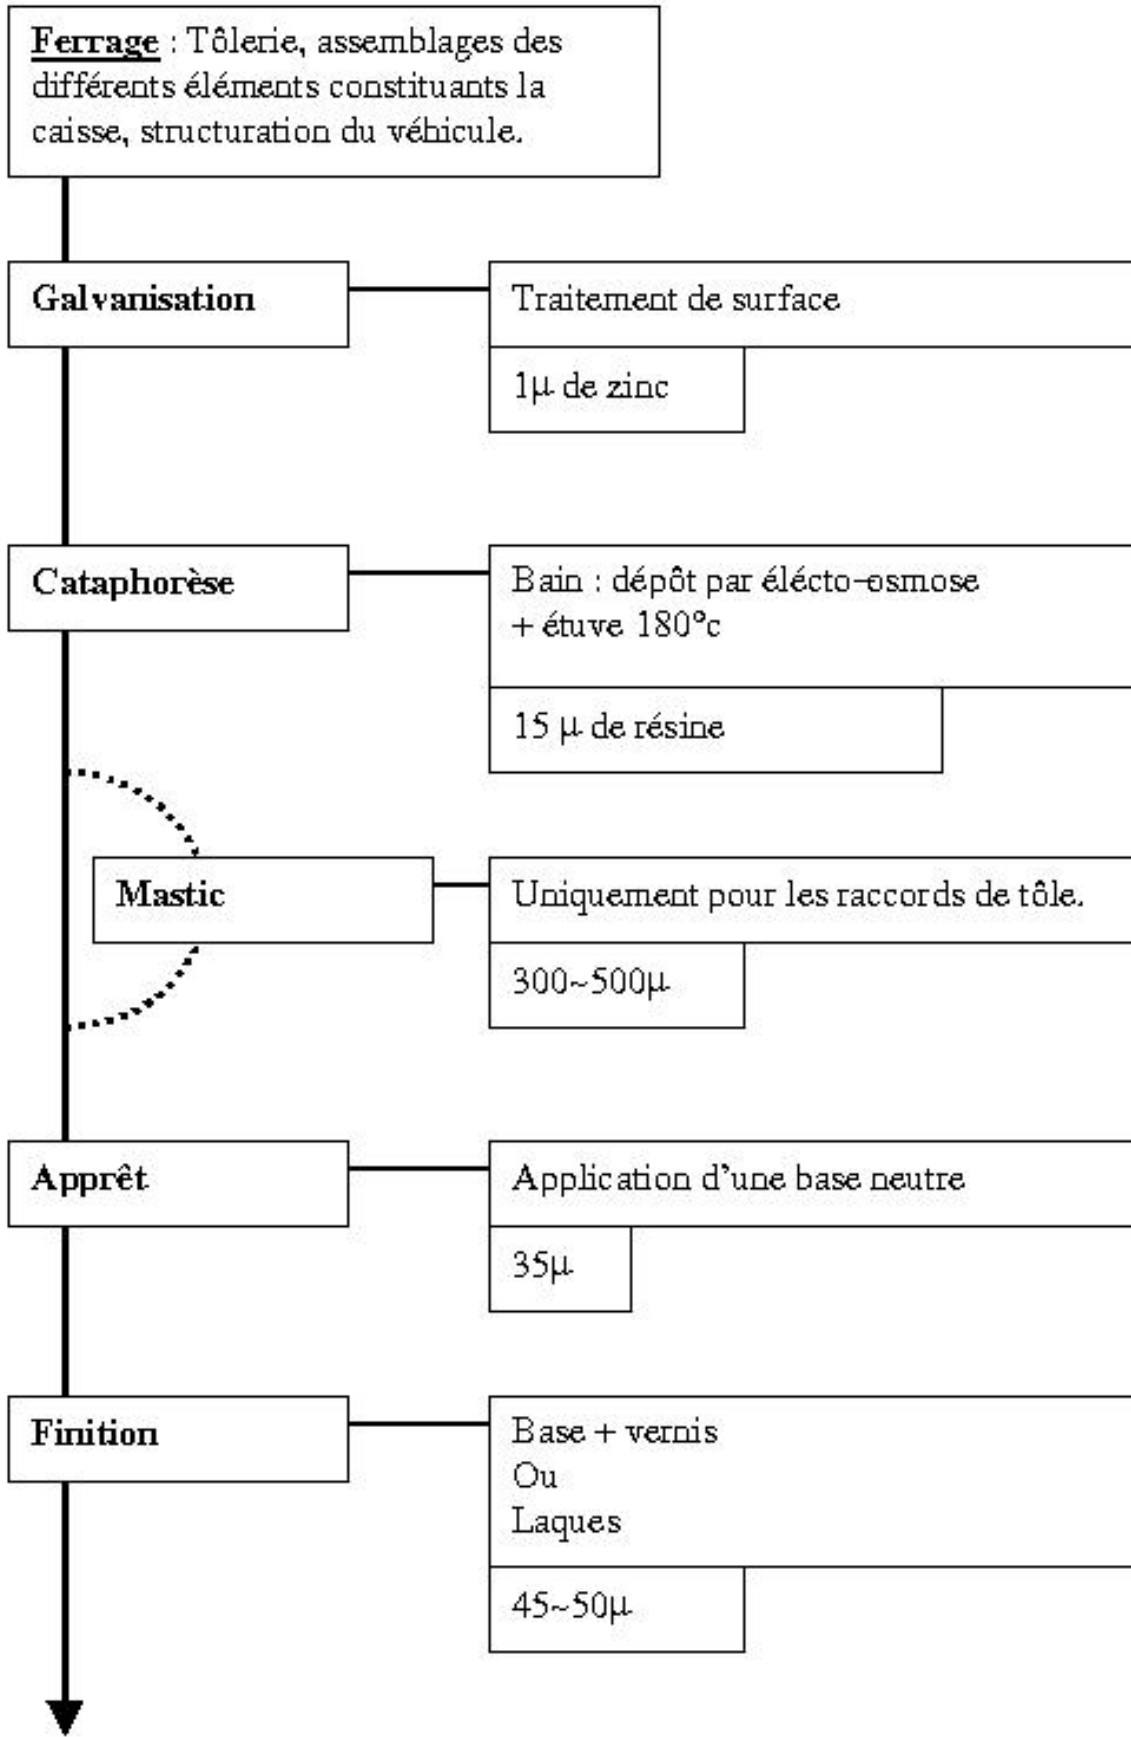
Ferrage : Tôlerie, assemblages des différents éléments constituants la caisse, structuration du véhicule.

Galvanisation

Traitement de surface

1µ de zinc

Cataphorèse

Bain : dépôt par élécto-osmose
+ étuve 180°c

15 µ de résine

Mastic

Uniquement pour les raccords de tôle.

300~500µ

Apprêt

Application d'une base neutre

35µ

Finition

Base + vernis
Ou
Laques

45~50µ